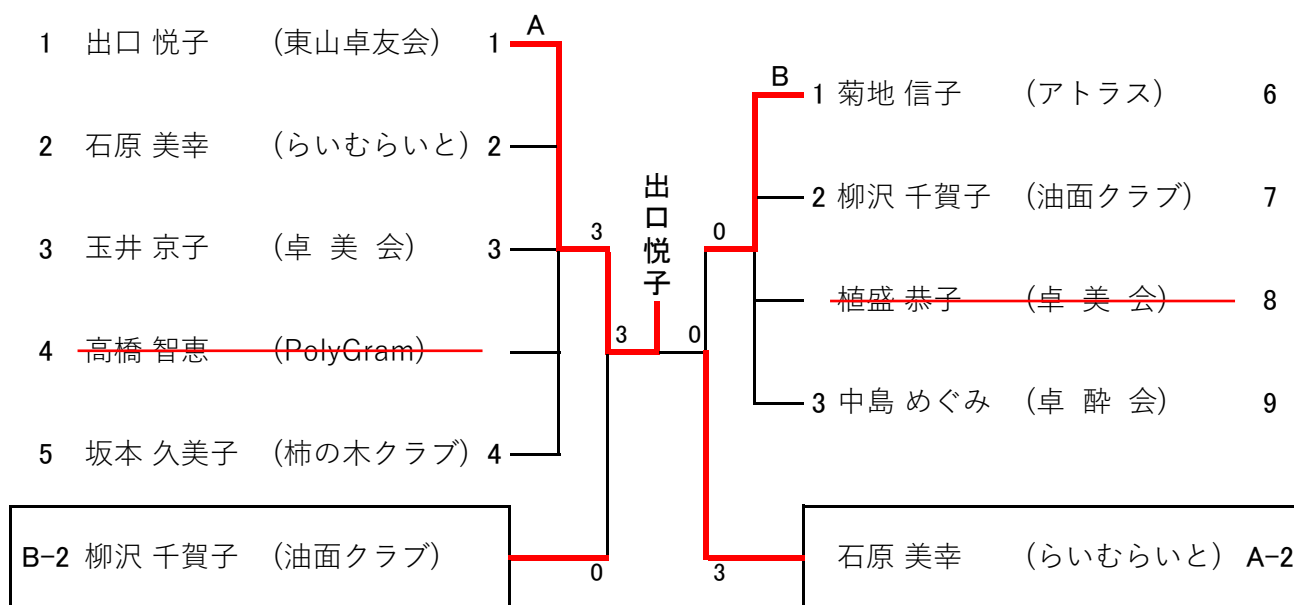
1 出口 悦子 （東山卓友会） 1

2 石原 美幸 （らいむらいと） 2

3 玉井 京子 （卓 美 会） 3

4 高橋 智恵 （PolyGram）

5 坂本 久美子 （柿の木クラブ） 4

A

3

3

出口悦子

0

0

B

1 菊地 信子 （アトラス） 6

2 柳沢 千賀子 （油面クラブ） 7

植盛 恭子 （卓 美 会） 8

3 中島 めぐみ （卓 酔 会） 9

B-2 柳沢 千賀子 （油面クラブ）

0

3

石原 美幸 （らいむらいと） A-2